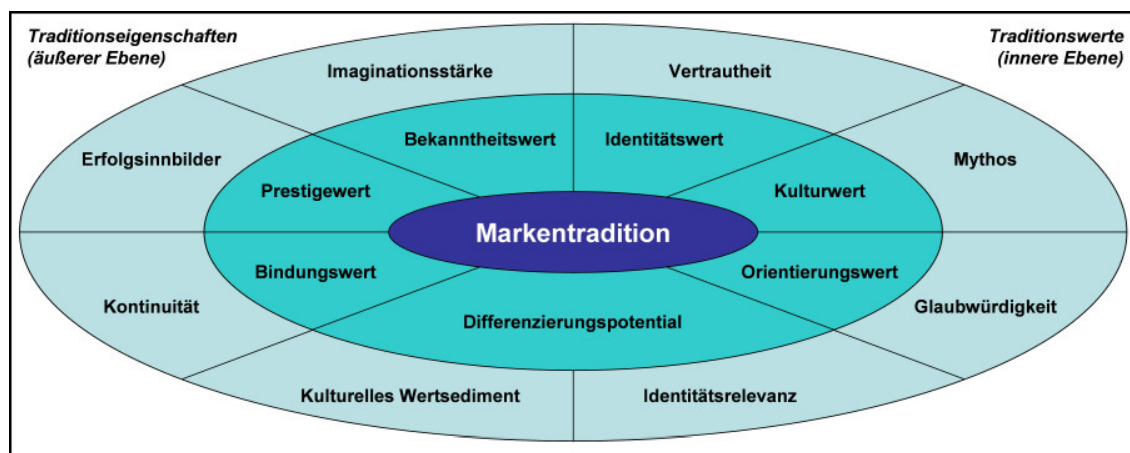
Traditionseigenschaften (äußerer Ebene)

Traditionswerte (innere Ebene)

Imaginationsstärke

Vertrautheit

Erfolgsinnbilder

Mythos

Bekanntheitswert

Identitätswert

Prestigewert

Kulturwert

Markentradition

Bindungswert

Orientierungswert

Kontinuität

Glaubwürdigkeit

Differenzierungspotential

Kulturelles Wertsediment

Identitätsrelevanz